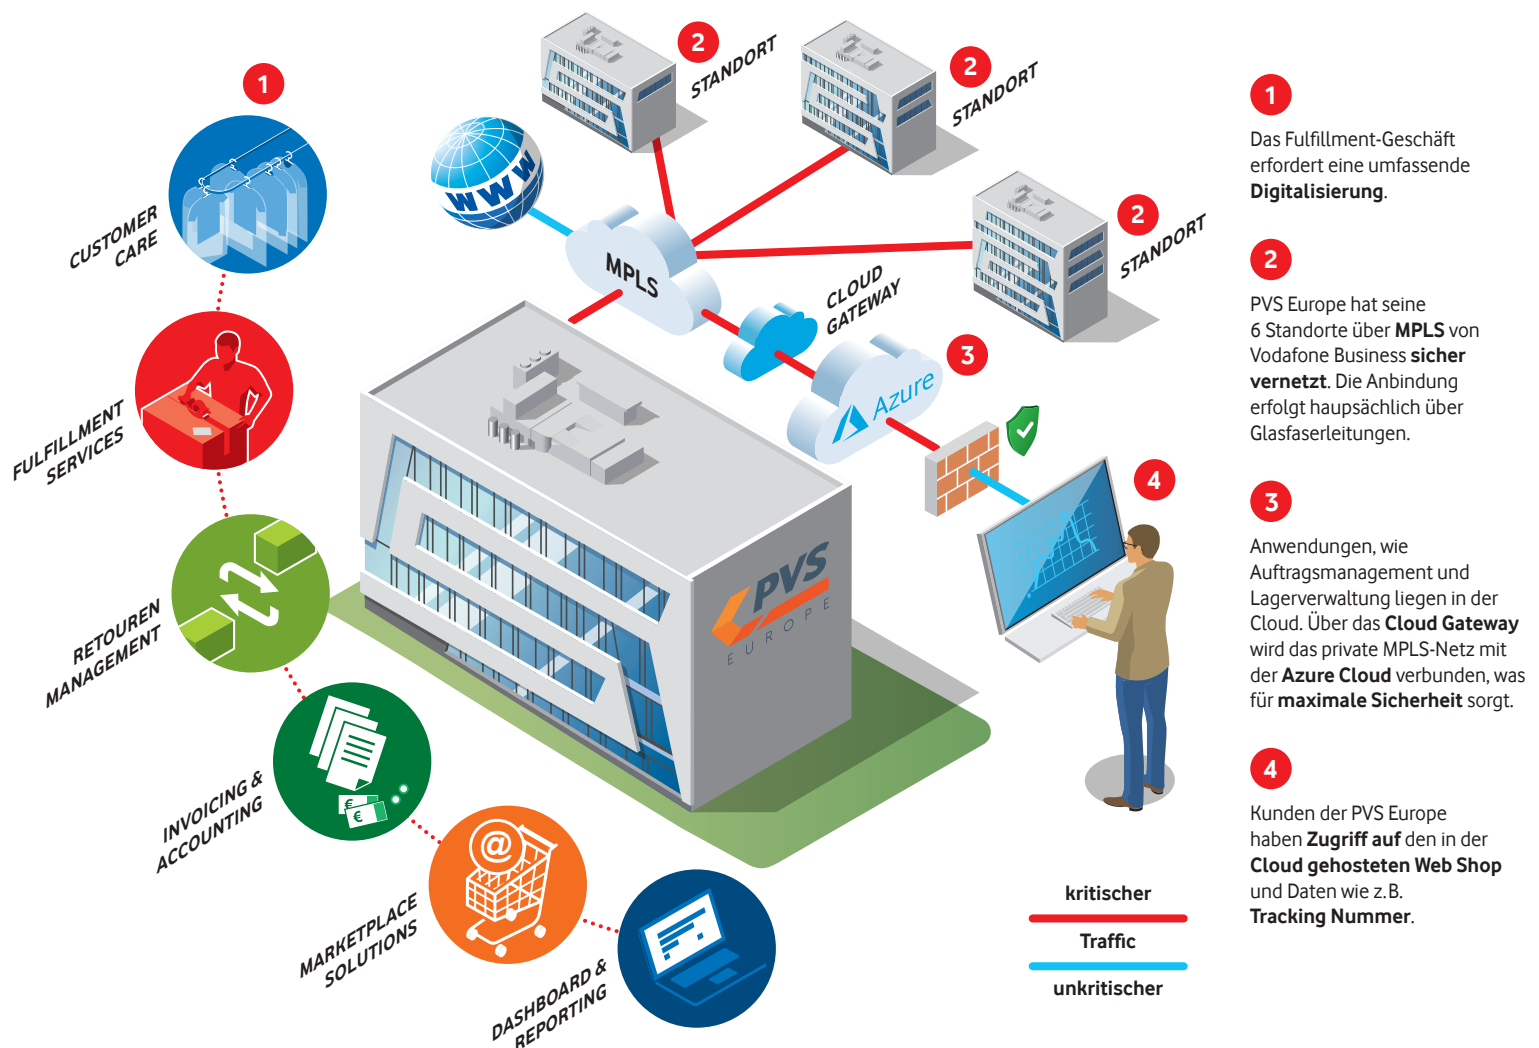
1

CUSTOMER CARE

FULFILLMENT SERVICES

RETOUREN MANAGEMENT

INVOICING & ACCOUNTING

MARKETPLACE SOLUTIONS

DASHBOARD & REPORTING

WWW

2 STANDORT

2 STANDORT

2 STANDORT

MPLS

CLOUD GATEWAY

3

Azure

4

PVS EUROPE

kritischer

Traffic

unkritischer

1

Das Fulfillment-Geschäft erfordert eine umfassende **Digitalisierung**.

2

PVS Europe hat seine 6 Standorte über **MPLS** von Vodafone Business **sicher vernetzt**. Die Anbindung erfolgt haupsächlich über Glasfaserleitungen.

3

Anwendungen, wie Auftragsmanagement und Lagerverwaltung liegen in der Cloud. Über das **Cloud Gateway** wird das private MPLS-Netz mit der **Azure Cloud** verbunden, was für **maximale Sicherheit** sorgt.

4

Kunden der PVS Europe haben **Zugriff auf** den in der **Cloud gehosteten Web Shop** und Daten wie z.B. **Tracking Nummer**.